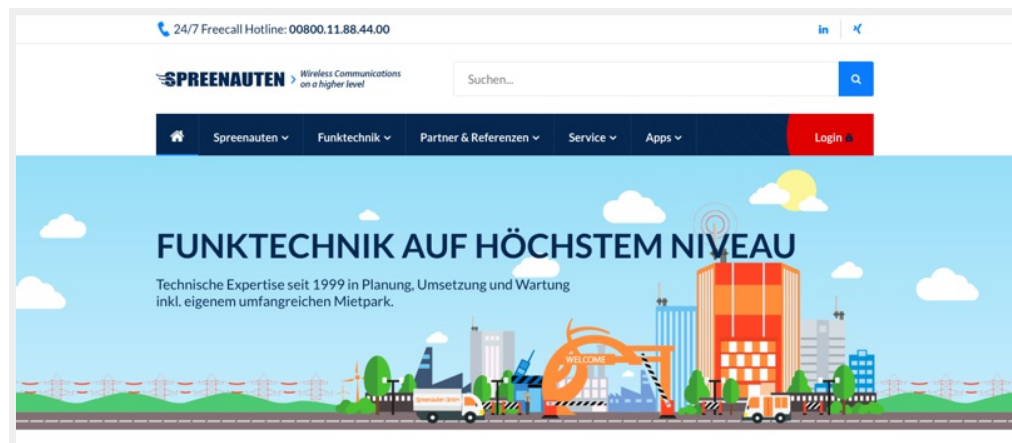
24/7 Freecall Hotline: 00800.11.88.44.00

in

SPREENAUTEN > Wireless Communications on a higher level

Suchen...

Spreenauten Funktechnik Partner & Referenzen Service Apps Login

FUNKTECHNIK AUF HÖCHSTEM NIVEAU

Technische Expertise seit 1999 in Planung, Umsetzung und Wartung inkl. eigenem umfangreichen Mietpark.

WELCOME

Spreenauten GmbH